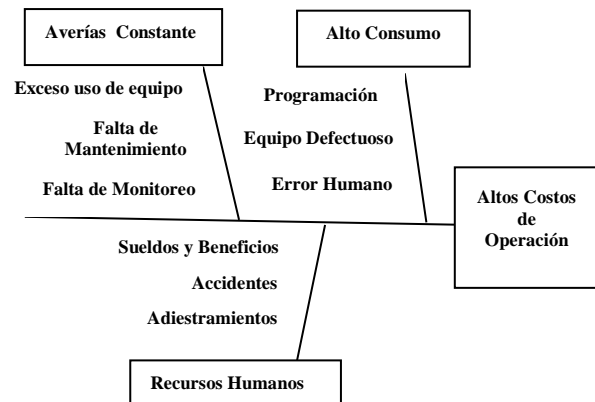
Averías Constante

Alto Consumo

Exceso uso de equipo

Falta de Mantenimiento

Falta de Monitoreo

Programación

Equipo Defectuoso

Error Humano

Altos Costos de Operación

Sueldos y Beneficios

Accidentes

Adiestramientos

Recursos Humanos